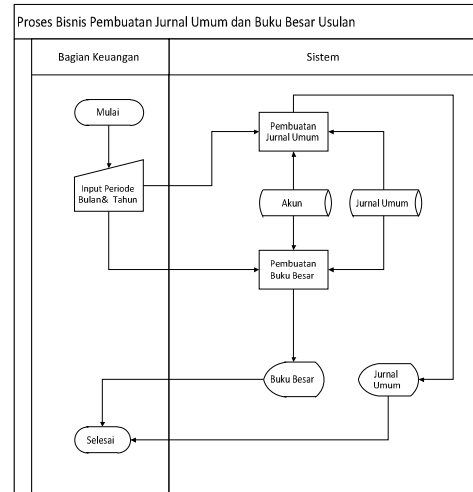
Proses Bisnis Pembuatan Jurnal Umum dan Buku Besar Usulan

Bagian Keuangan

Sistem

Mulai

Input Periode Bulan& Tahun

Pembuatan Jurnal Umum

Akun

Jurnal Umum

Pembuatan Buku Besar

Buku Besar

Jurnal Umum

Selesai